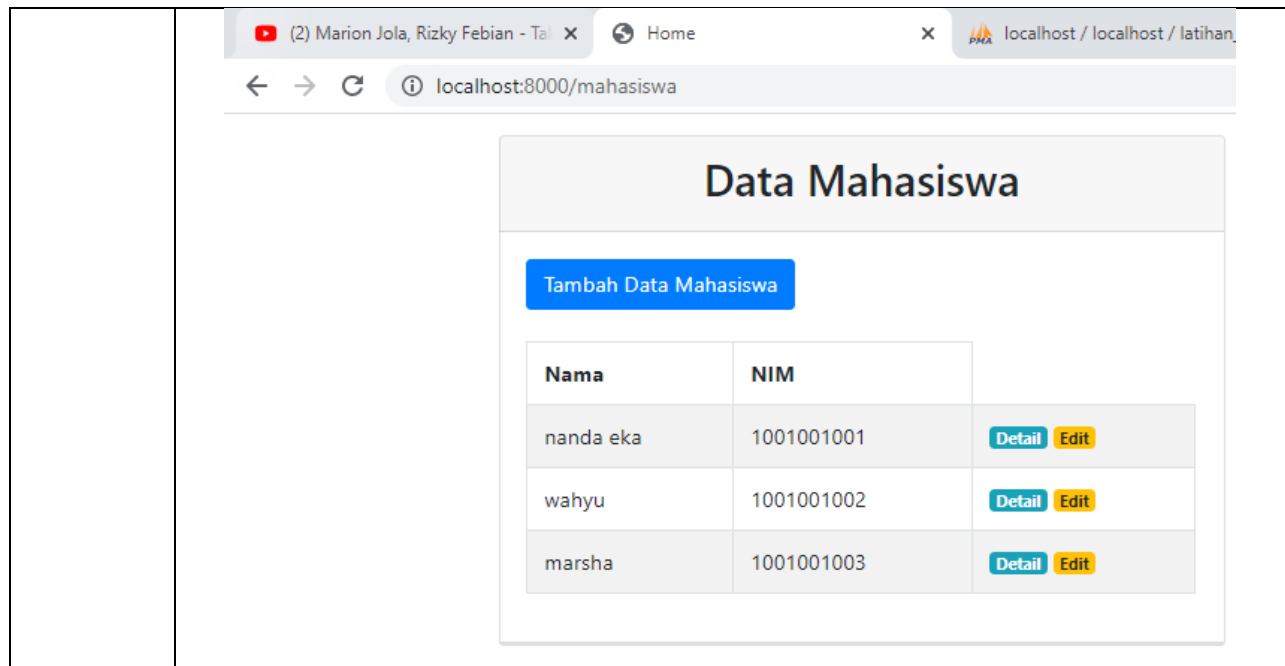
(2) Marion Jola, Rizky Febian - Ta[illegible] ×
Home ×
localhost / localhost / latihan_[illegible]

localhost:8000/mahasiswa

Data Mahasiswa

Tambah Data Mahasiswa

| Nama | NIM | |
|---|---|---|
| nanda eka | 1001001001 | Detail Edit |
| wahyu | 1001001002 | Detail Edit |
| marsha | 1001001003 | Detail Edit |